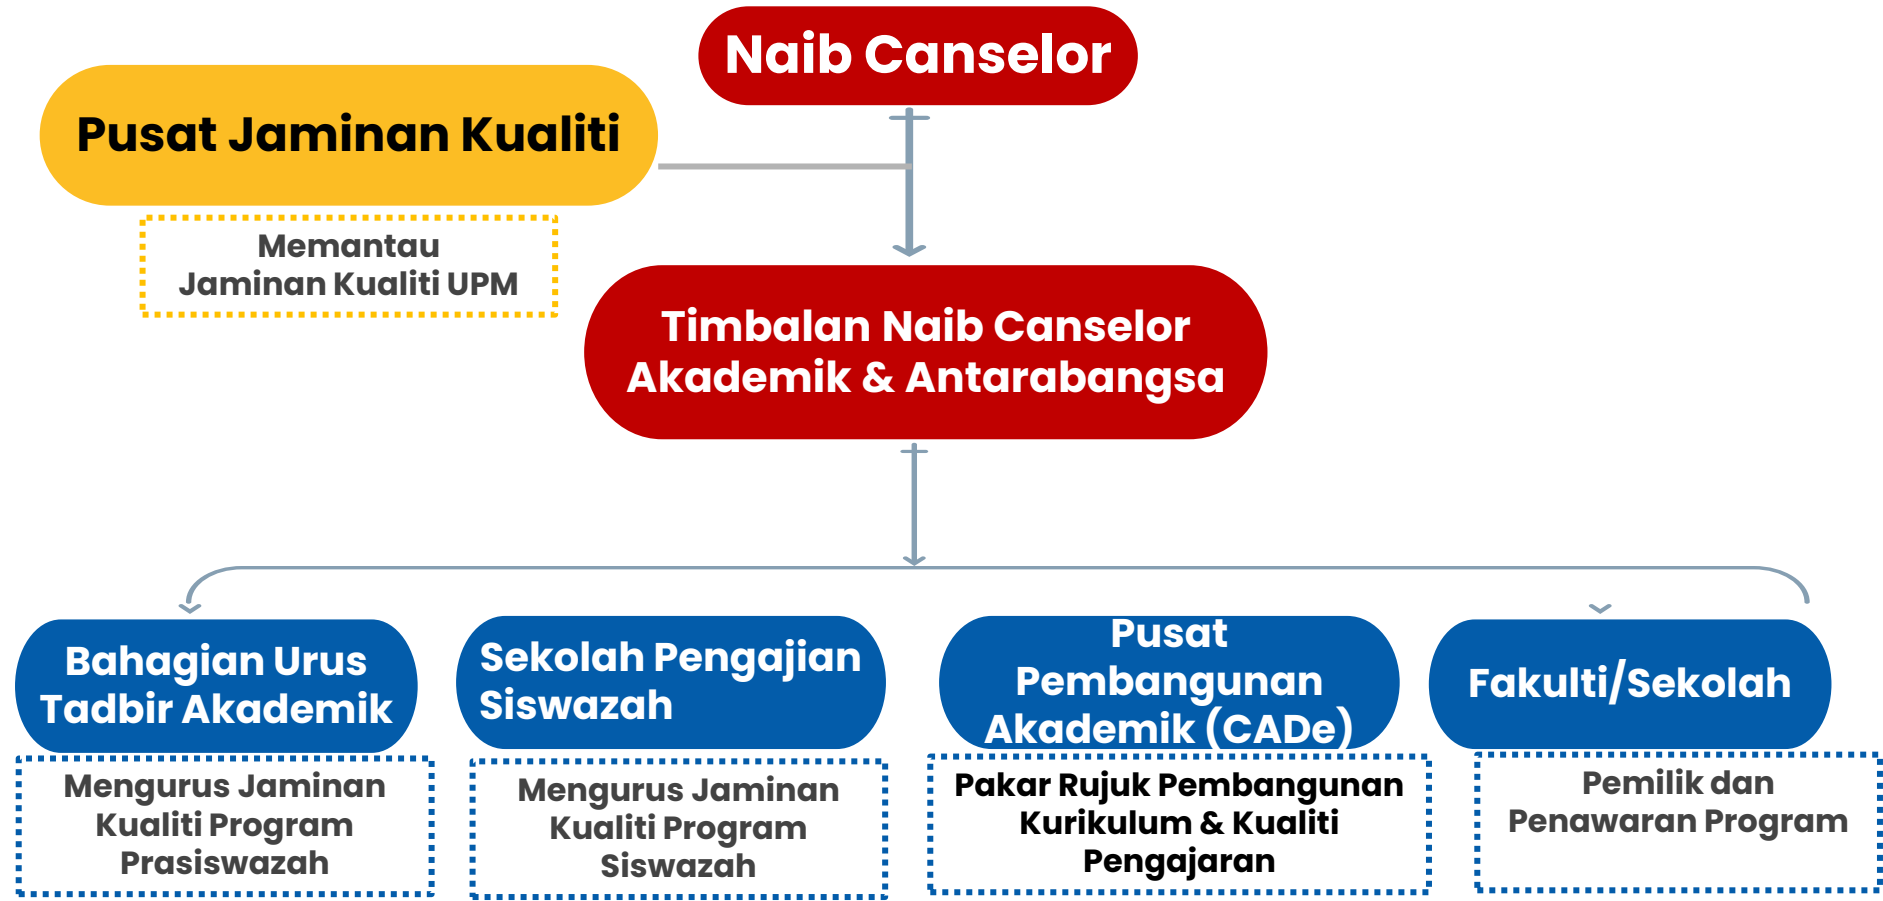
Naib Canselor

Pusat Jaminan Kualiti

Memantau Jaminan Kualiti UPM

Timbalan Naib Canselor Akademik & Antarabangsa

Bahagian Urus Tadbir Akademik

Mengurus Jaminan Kualiti Program Prasiswazah

Sekolah Pengajian Siswazah

Mengurus Jaminan Kualiti Program Siswazah

Pusat Pembangunan Akademik (CADe)

Pakar Rujuk Pembangunan Kurikulum & Kualiti Pengajaran

Fakulti/Sekolah

Pemilik dan Penawaran Program